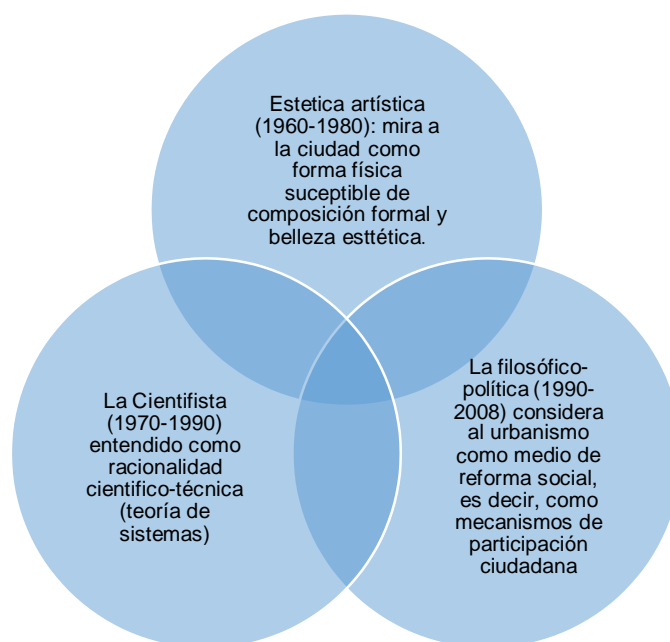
Estetica artística (1960-1980): mira a la ciudad como forma física suceptible de composición formal y belleza esttética.

La Cientifista (1970-1990) entendido como racionalidad cientifico-técnica (teoría de sistemas)

La filosófico-política (1990-2008) considera al urbanismo como medio de reforma social, es decir, como mecanismos de participación ciudadana